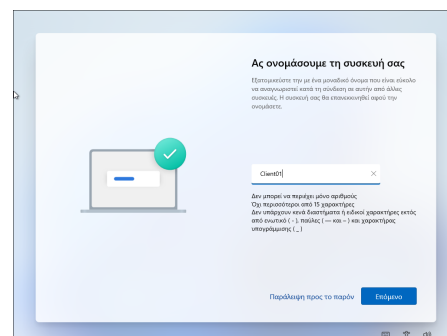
Ας ονομάσουμε τη συσκευή σας

Εξατομικεύστε την με ένα μοναδικό όνομα που είναι εύκολο να αναγνωριστεί κατά τη σύνδεση σε αυτήν από άλλες συσκευές. Η συσκευή σας θα επανεκκινηθεί αφού την ονομάσετε.

Client01

Δεν μπορεί να περιέχει μόνο αριθμούς
Όχι περισσότερο από 15 χαρακτήρες
Δεν υπάρχουν κενά διαστήματα ή ειδικοί χαρακτήρες εκτός από ενωτικό ( - ), παύλες ( — και – ) και χαρακτήρας υπογράμμισης ( _ )

Παράλειψη προς το παρόν

Επόμενο